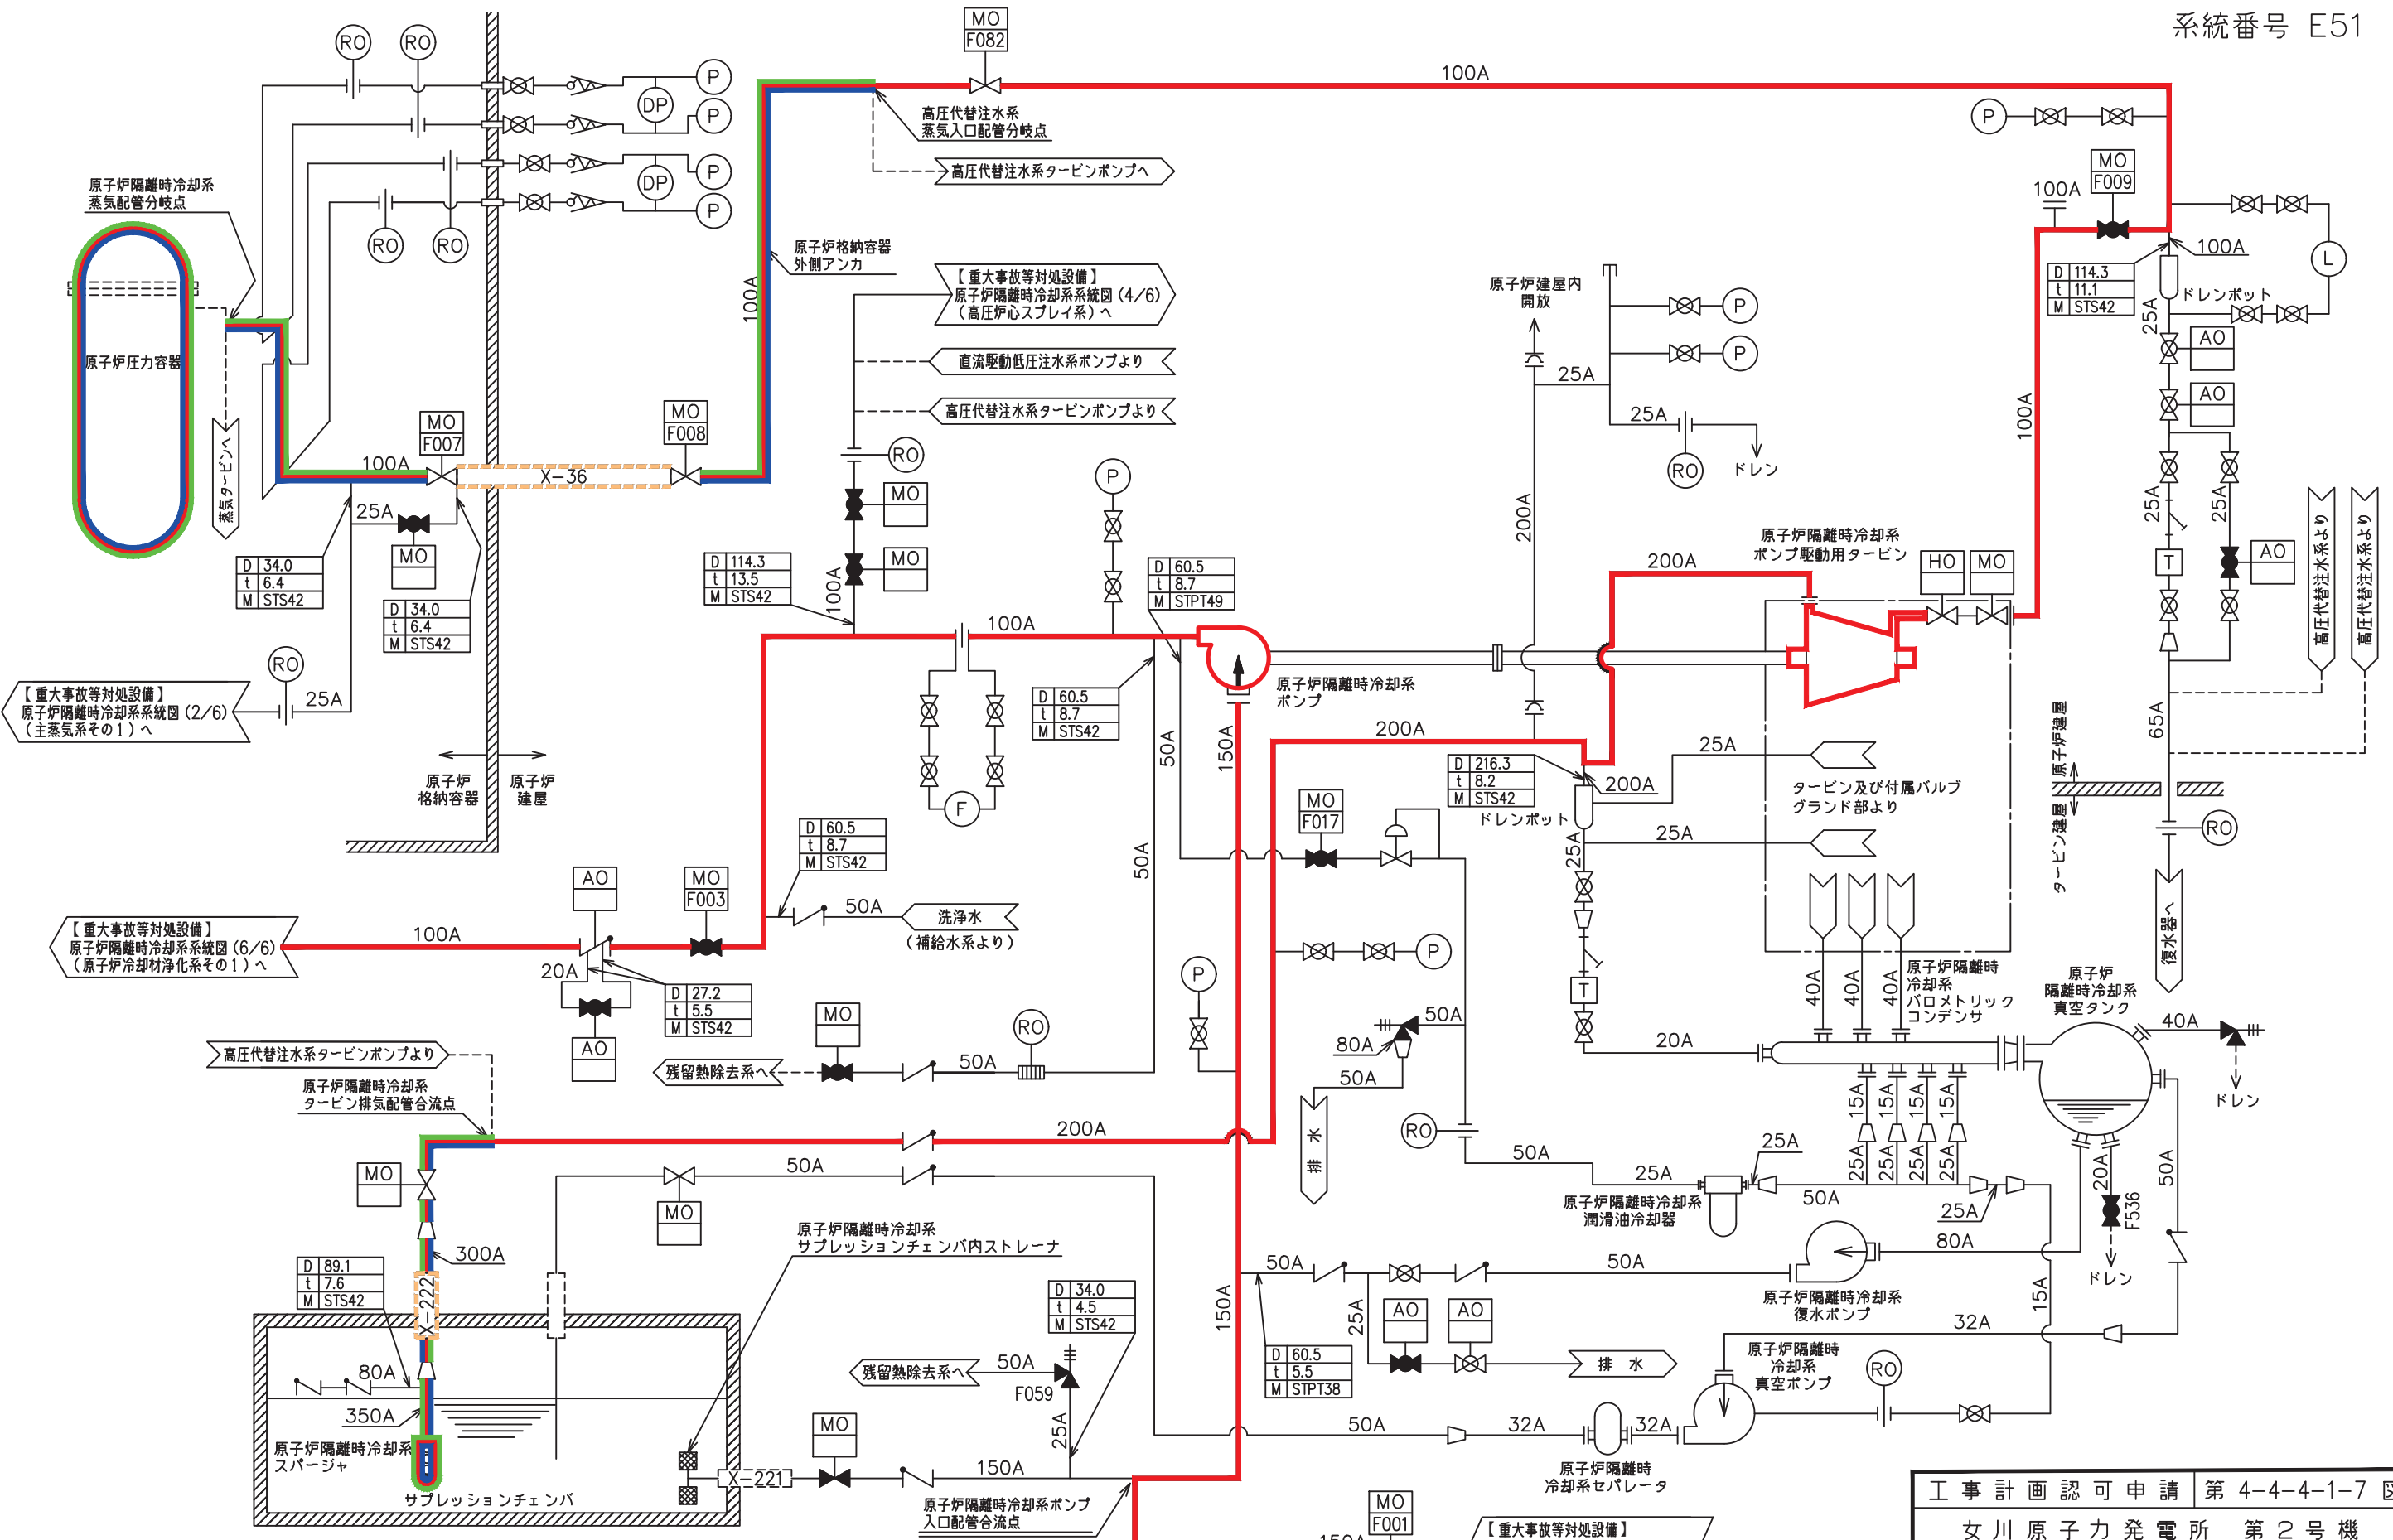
系統番号 E51

RO RO MO F082 100A
P DP P
高圧代替注水系 蒸気入口配管分岐点
P DP P
高圧代替注水系タービンポンプへ
原子炉隔離時冷却系 蒸気配管分岐点
RO RO
原子炉格納容器 外側アンカ
100A
【重大事故等対処設備】 原子炉隔離時冷却系系統図(4/6) (高圧炉心スプレイ系)へ
直流駆動低圧注水系ポンプより
高圧代替注水系タービンポンプより
原子炉圧力容器
蒸気タービンへ
MO F007 MO F008
100A X-36
25A MO
RO MO MO P
D 34.0 t 6.4 M STS42
D 34.0 t 6.4 M STS42
D 114.3 t 13.5 M STS42
100A
D 60.5 t 8.7 M STPT49
100A
RO 25A
【重大事故等対処設備】 原子炉隔離時冷却系系統図(2/6) (主蒸気系その1)へ
D 60.5 t 8.7 M STS42
F
原子炉隔離時冷却系 ポンプ
原子炉 格納容器 原子炉 建屋
50A 150A
200A
MO F017
D 60.5 t 8.7 M STS42
AO MO F003
50A 洗浄水 (補給水系より)
【重大事故等対処設備】 原子炉隔離時冷却系系統図(6/6) (原子炉冷却材浄化系その1)へ
100A
20A
D 27.2 t 5.5 M STS42
AO
MO RO
残留熱除去系へ 50A
高圧代替注水系タービンポンプより
原子炉隔離時冷却系 タービン排気配管合流点
200A
MO 50A
MO
300A
D 89.1 t 7.6 M STS42
X-222
80A
350A
原子炉隔離時冷却系 スパージャ
サプレッションチェンバ
原子炉隔離時冷却系 サプレッションチェンバ内ストレーナ
D 34.0 t 4.5 M STS42
残留熱除去系へ 50A
F059
25A
MO
X-221
150A
原子炉隔離時冷却系ポンプ 入口配管合流点
MO F001
150A
【重大事故等対処設備】
P
原子炉建屋内 開放
25A
P P
25A
RO ドレン
200A
200A
原子炉隔離時冷却系 ポンプ駆動用タービン
HO MO
MO F009
100A
100A
D 114.3 t 11.1 M STS42
ドレンポット
P
L
25A AO AO
100A
25A 25A
T AO
高圧代替注水系より 高圧代替注水系より
65A
原子炉建屋 タービン建屋
RO
復水器へ
D 216.3 t 8.2 M STS42
ドレンポット
200A
25A
タービン及び付属バルブ グランド部より
25A
25A
T
P
P
50A
80A
50A
排水
RO
50A
25A
原子炉隔離時冷却系 潤滑油冷却器
40A 40A 40A
原子炉隔離時 冷却系 バロメトリック コンデンサ
原子炉 隔離時冷却系 真空タンク
40A
ドレン
20A
15A 15A 15A 15A
25A 25A 25A 25A
25A
50A
25A
80A
20A F536
50A
ドレン
50A
50A
原子炉隔離時冷却系 復水ポンプ
AO AO
25A
D 60.5 t 5.5 M STPT38
150A
排 水
32A
15A
原子炉隔離時 冷却系 真空ポンプ
RO
50A 32A 32A
原子炉隔離時 冷却系セパレータ
工事計画認可申請 第4-4-4-1-7図
女川原子力発電所 第2号機